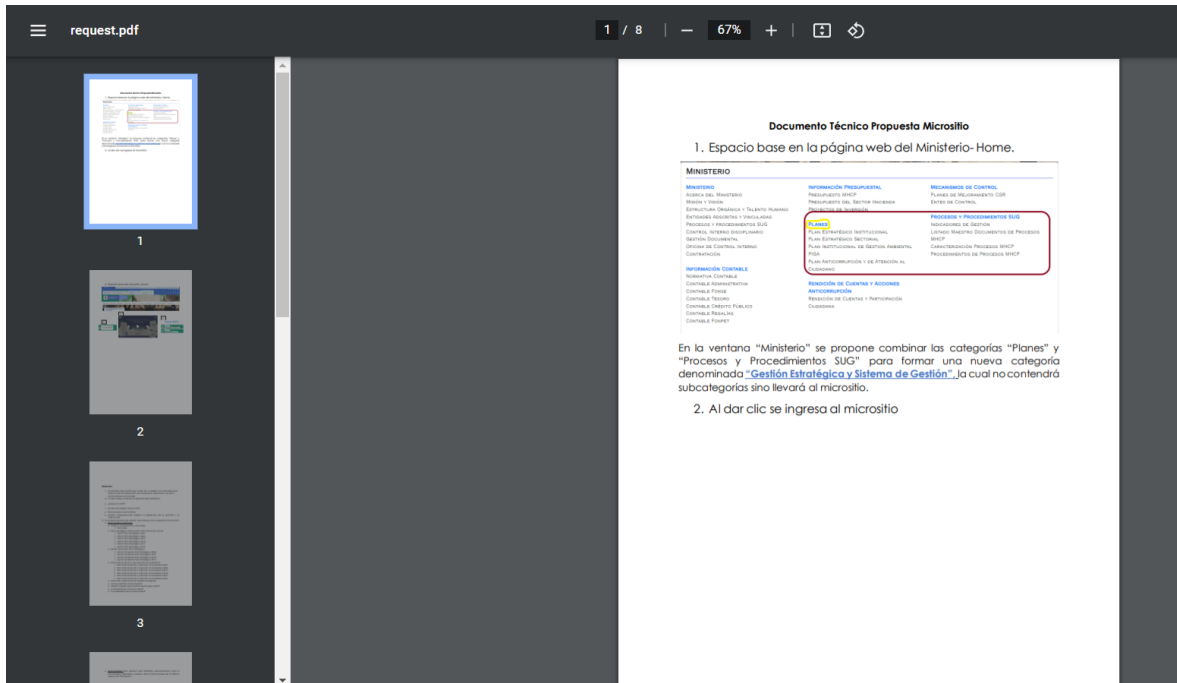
request.pdf

1 / 8 | — 67% +

1

2

3

Documento Técnico Propuesta Micrositio

1. Espacio base en la página web del Ministerio- Home.

MINISTERIO

MINISTERIO
ACERCA DEL MINISTERIO
MISIÓN Y VISIÓN
ESTRUCTURA ORGÁNICA Y TALENTO HUMANO
ENTIDADES ADSCRITAS Y VINCULADAS
PROCESOS Y PROCEDIMIENTOS SUG
CONTROL INTERNO DISCIPLINARIO
GESTIÓN DOCUMENTAL
OFICINA DE CONTROL INTERNO
CONTRATACIÓN

INFORMACIÓN CONTABLE
NORMATIVA CONTABLE
CONTABLE ADMINISTRATIVA
CONTABLE FONDE
CONTABLE TESORO
CONTABLE CRÉDITO PÚBLICO
CONTABLE REGALÍAS
CONTABLE FONPET

INFORMACIÓN PRESUPUESTAL
PRESUPUESTO MHCP
PRESUPUESTO DEL SECTOR HACIENDA
PROYECTOS DE INVERSIÓN

PLANES
PLAN ESTRATÉGICO INSTITUCIONAL
PLAN ESTRATÉGICO SECTORIAL
PLAN INSTITUCIONAL DE GESTIÓN AMBIENTAL
PIGA
PLAN ANTICORRUPCIÓN Y DE ATENCIÓN AL CIUDADANO

RENDICIÓN DE CUENTAS Y ACCIONES ANTICORRUPCIÓN
RENDICIÓN DE CUENTAS Y PARTICIPACIÓN CIUDADANA

MECANISMOS DE CONTROL
PLANES DE MEJORAMIENTO CGR
ENTES DE CONTROL

PROCESOS Y PROCEDIMIENTOS SUG
INDICADORES DE GESTIÓN
LISTADO MAESTRO DOCUMENTOS DE PROCESOS MHCP
CARACTERIZACIÓN PROCESOS MHCP
PROCEDIMIENTOS DE PROCESOS MHCP

En la ventana "Ministerio" se propone combinar las categorías "Planes" y "Procesos y Procedimientos SUG" para formar una nueva categoría denominada "Gestión Estratégica y Sistema de Gestión", la cual no contendrá subcategorías sino llevará al micrositio.

2. Al dar clic se ingresa al micrositio